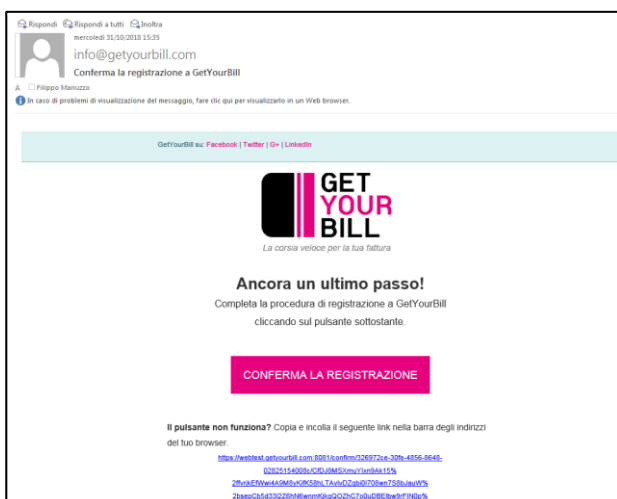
Rispondi Rispondi a tutti Inoltra
mercoledì 31/10/2018 15:35
info@getyourbill.com
Conferma la registrazione a GetYourBill
A Filippo Manuzzo
In caso di problemi di visualizzazione del messaggio, fare clic qui per visualizzarlo in un Web browser.

GetYourBill su: Facebook | Twitter | G+ | LinkedIn

GET YOUR BILL
La corsia veloce per la tua fattura

Ancora un ultimo passo!
Completa la procedura di registrazione a GetYourBill cliccando sul pulsante sottostante.

CONFERMA LA REGISTRAZIONE

Il pulsante non funziona? Copia e incolla il seguente link nella barra degli indirizzi del tuo browser.
https://webtest.getyourbill.com:8081/confirm/326972ce-30fe-4856-8648-02625154008c/CfDJ8MSXmuYIxm9Ak15%2ffvrikEfWwi4A9M8yKifK58hLTAvlvDZqbi0I708wn7S8bJauW%2bsepCb5d33l2Z6hN8wnmKjkqQOZhC7o0uDBEIbw9rFlN0p%